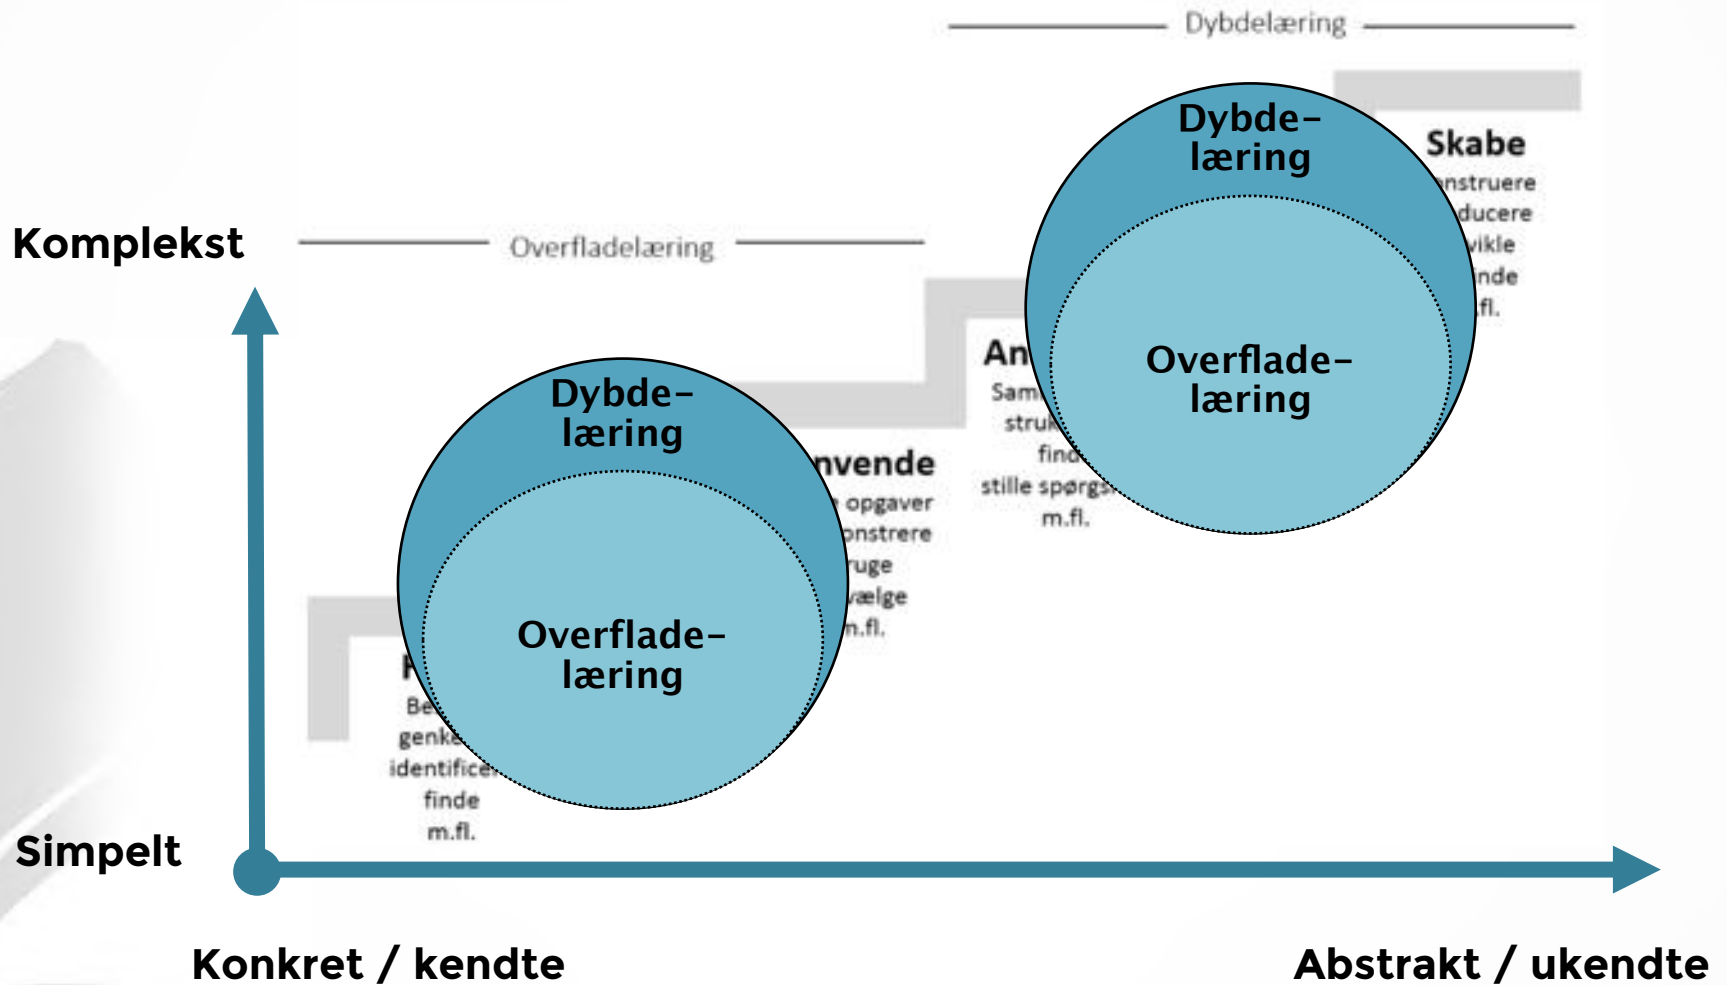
Dybdelæring

Komplekst

Overfladelæring

Dybde-
læring

Skabe
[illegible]nstruere
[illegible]ducere
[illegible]vikle
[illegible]nde
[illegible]fl.

Overflade-
læring

An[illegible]
Sam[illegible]
struk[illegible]
find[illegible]
stille spørgs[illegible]
m.fl.

Dybde-
læring

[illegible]nvende
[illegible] opgaver
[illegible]onstrere
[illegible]uge
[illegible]ælge
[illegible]n.fl.

Overflade-
læring

F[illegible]
Be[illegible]
genk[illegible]
identifice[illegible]
finde
m.fl.

Simpelt

Konkret / kendte

Abstrakt / ukendte